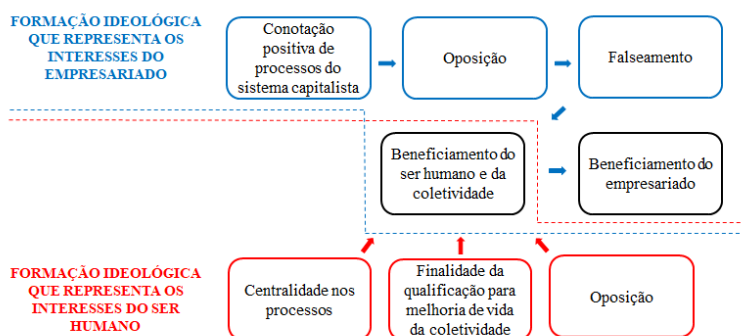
FORMAÇÃO IDEOLÓGICA QUE REPRESENTA OS INTERESSES DO EMPRESARIADO

Conotação positiva de processos do sistema capitalista

Oposição

Falseamento

Beneficiamento do ser humano e da coletividade

Beneficiamento do empresariado

FORMAÇÃO IDEOLÓGICA QUE REPRESENTA OS INTERESSES DO SER HUMANO

Centralidade nos processos

Finalidade da qualificação para melhoria de vida da coletividade

Oposição